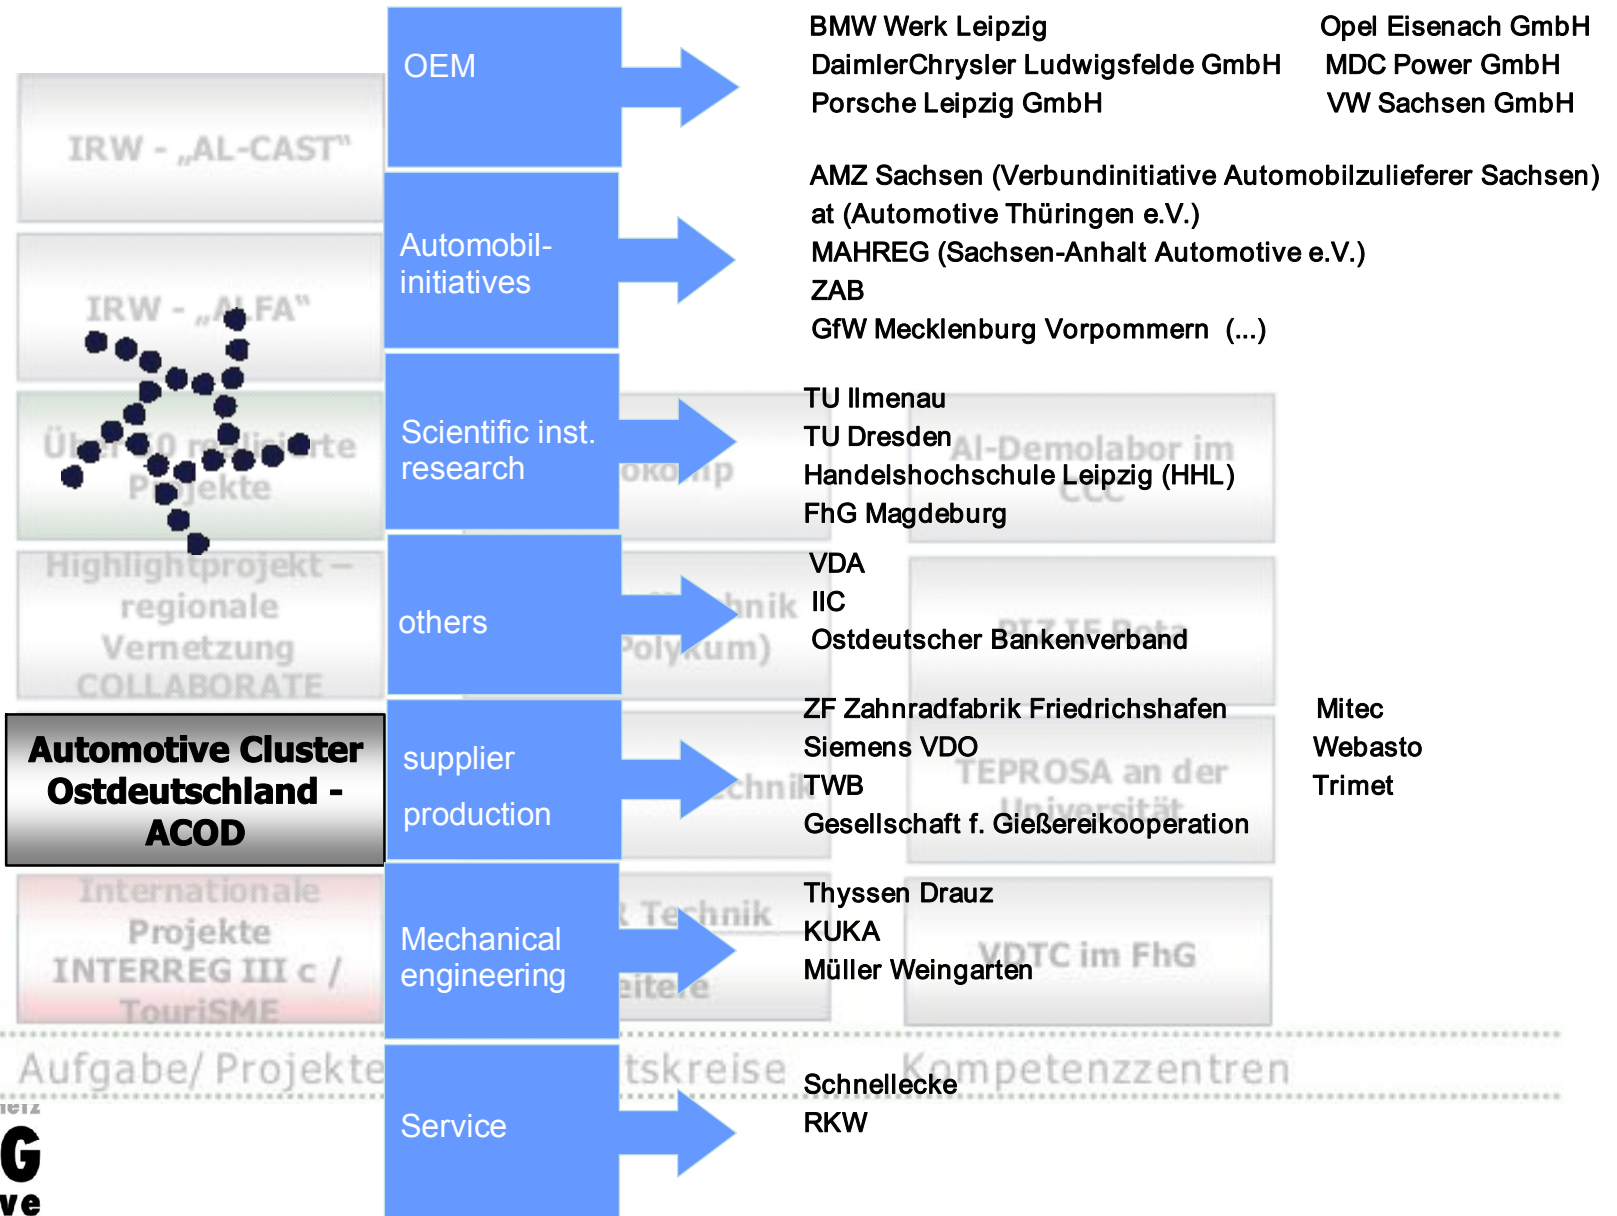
IRW - „AL-CAST"

IRW - „ALFA"

Über 20 realisierte Projekte

Highlightprojekt – regionale Vernetzung COLLABORATE

Automotive Cluster Ostdeutschland - ACOD

Internationale Projekte INTERREG III c / TouriSME

Aufgabe/ Projekte

OEM

BMW Werk Leipzig
DaimlerChrysler Ludwigsfelde GmbH
Porsche Leipzig GmbH

Opel Eisenach GmbH
MDC Power GmbH
VW Sachsen GmbH

Automobil-initiatives

AMZ Sachsen (Verbundinitiative Automobilzulieferer Sachsen)
at (Automotive Thüringen e.V.)
MAHREG (Sachsen-Anhalt Automotive e.V.)
ZAB
GfW Mecklenburg Vorpommern (...)

Scientific inst. research

TU Ilmenau
TU Dresden
Handelshochschule Leipzig (HHL)
FhG Magdeburg

AL-Demolabor im CCC

others

VDA
IIC
Ostdeutscher Bankenverband

supplier production

ZF Zahnradfabrik Friedrichshafen
Siemens VDO
TWB
Gesellschaft f. Gießereikooperation

Mitec
Webasto
Trimet

TEPROSA an der Universität

Mechanical engineering

Thyssen Drauz
KUKA
Müller Weingarten

VDTC im FhG

tskreise

Kompetenzzentren

Service

Schnellecke
RKW

G
ve